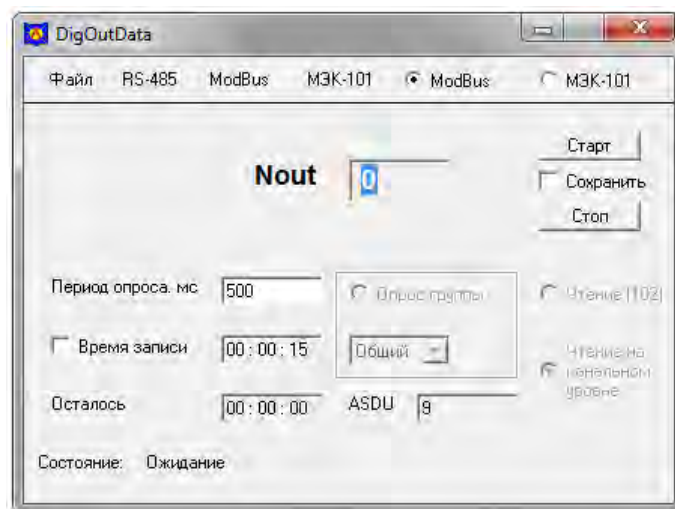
DigOutData

Файл RS-485 ModBus МЭК-101 ModBus МЭК-101

Старт
Сохранить
Стоп

Nout 0

Период опроса, мс 500
Опрос группы
Чтение (102)

Время записи 00 : 00 : 15
Общий
Чтение на канальном уровне

Осталось 00 : 00 : 00 ASDU 9

Состояние: Ожидание